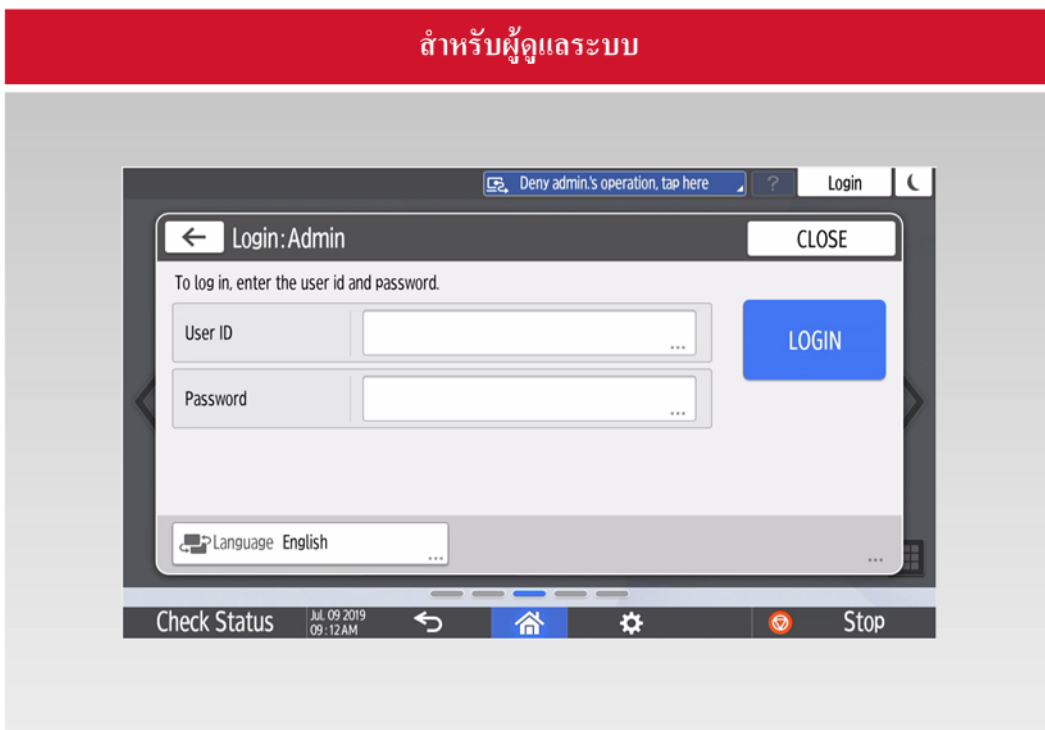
สำหรับผู้ดูแลระบบ

Deny admin.'s operation, tap here

?

Login

Login: Admin

CLOSE

To log in, enter the user id and password.

User ID

Password

LOGIN

Language English

Check Status

Jul. 09 2019
09:12AM

Stop